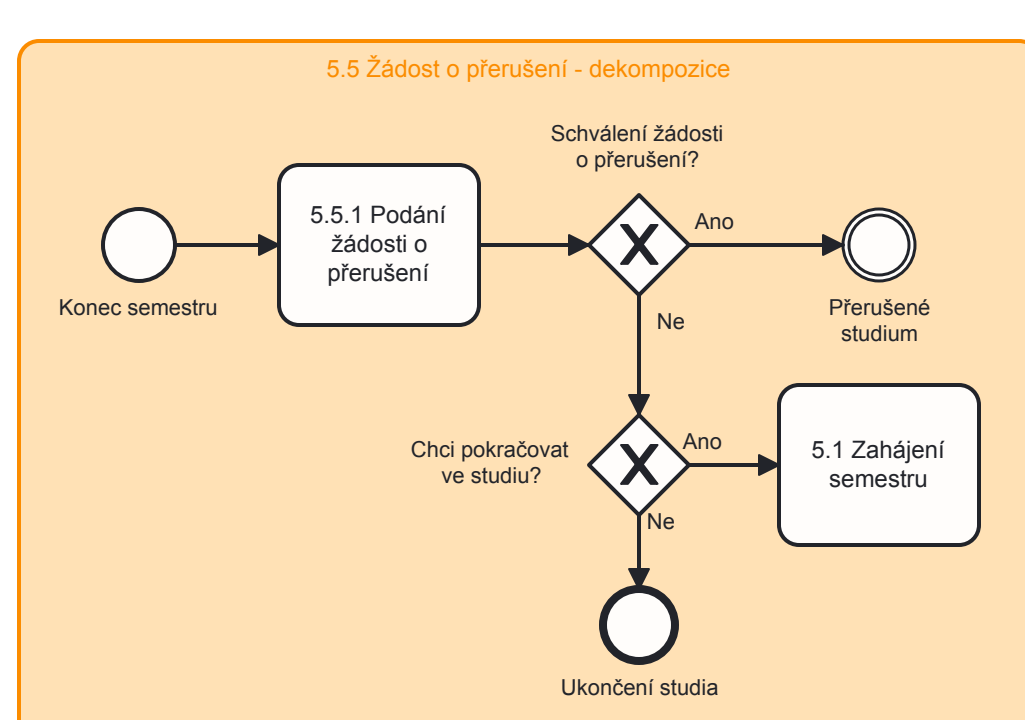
5.5 Žádost o přerušení - dekompozice

Konec semestru

5.5.1 Podání žádosti o přerušení

Schválení žádosti o přerušení?

X

Ano

Přerušené studium

Ne

Chci pokračovat ve studiu?

X

Ano

5.1 Zahájení semestru

Ne

Ukončení studia